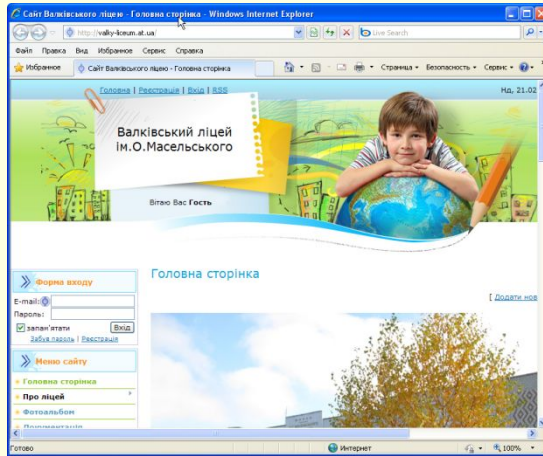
Сайт Валківського ліцею - Головна сторінка - Windows Internet Explorer

http://valky-liceum.at.ua/

Live Search

Файл Правка Вид Избранное Сервис Справка

Избранное

Сайт Валківського ліцею - Головна сторінка

Страница • Безопасность • Сервис •

Головна | Реєстрація | Вхід | RSS

Нд, 21.02

Валківський ліцей ім.О.Масельського

Вітаю Вас Гость

Форма входу

E-mail:

Пароль:

запам'ятати

Вхід

Забув пароль | Реєстрація

Меню сайту

Головна сторінка

Про ліцей

Фотоальбом

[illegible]

Головна сторінка

[ Додати нов

Готово

Интернет

100%